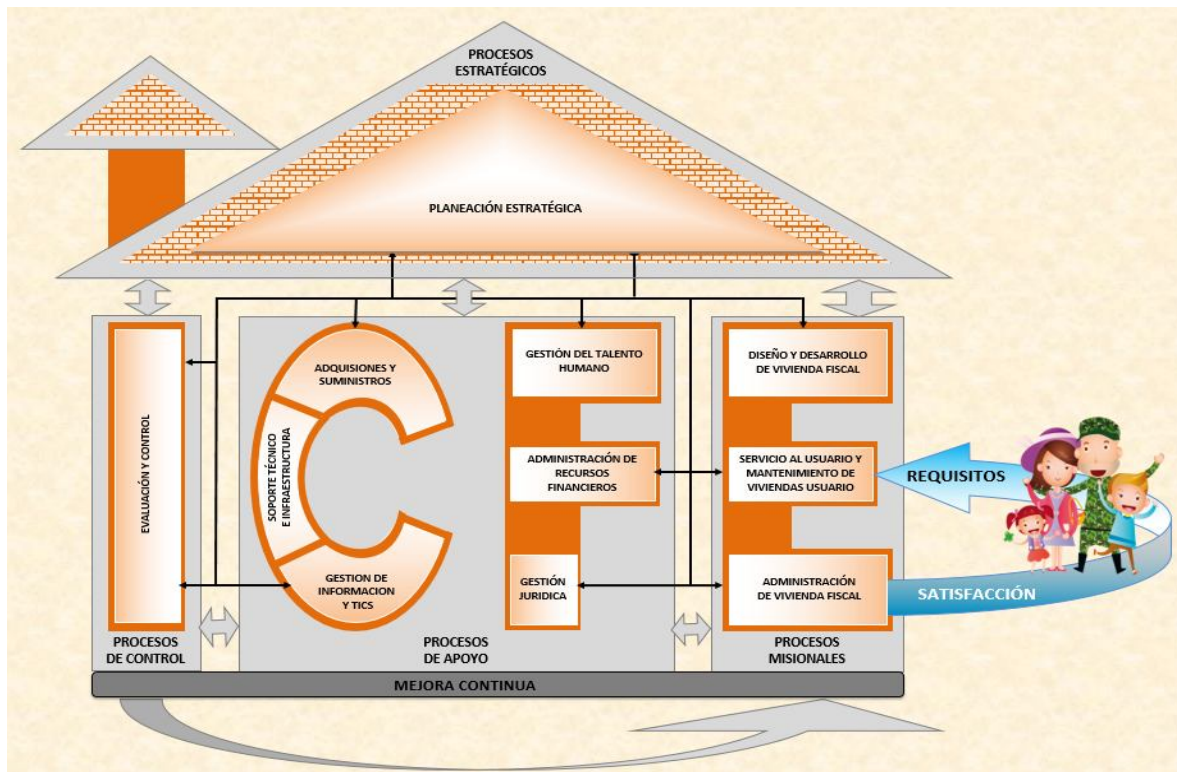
PROCESOS ESTRATÉGICOS

PLANEACIÓN ESTRATÉGICA

EVALUACIÓN Y CONTROL

ADQUISIONES Y SUMINISTROS

SOPORTE TÉCNICO E INFRAESTRUCTURA

GESTION DE INFORMACION Y TICS

GESTIÓN DEL TALENTO HUMANO

ADMINISTRACIÓN DE RECURSOS FINANCIEROS

GESTIÓN JURIDICA

DISEÑO Y DESARROLLO DE VIVIENDA FISCAL

SERVICIO AL USUARIO Y MANTENIMIENTO DE VIVIENDAS USUARIO

ADMINISTRACIÓN DE VIVIENDA FISCAL

REQUISITOS

SATISFACCIÓN

PROCESOS DE CONTROL

PROCESOS DE APOYO

PROCESOS MISIONALES

MEJORA CONTINUA